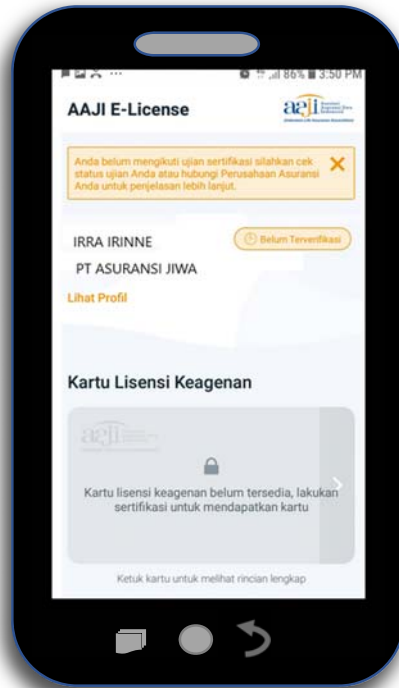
86% 3:50 PM

AAJI E-License

aaji

Anda belum mengikuti ujian sertifikasi silahkan cek status ujian Anda atau hubungi Perusahaan Asuransi Anda untuk penjelasan lebih lanjut.

IRRA IRINNE

Belum Terverifikasi

PT ASURANSI JIWA

Lihat Profil

Kartu Lisensi Keagenan

aaji

Kartu lisensi keagenan belum tersedia, lakukan sertifikasi untuk mendapatkan kartu

Ketuk kartu untuk melihat rincian lengkap